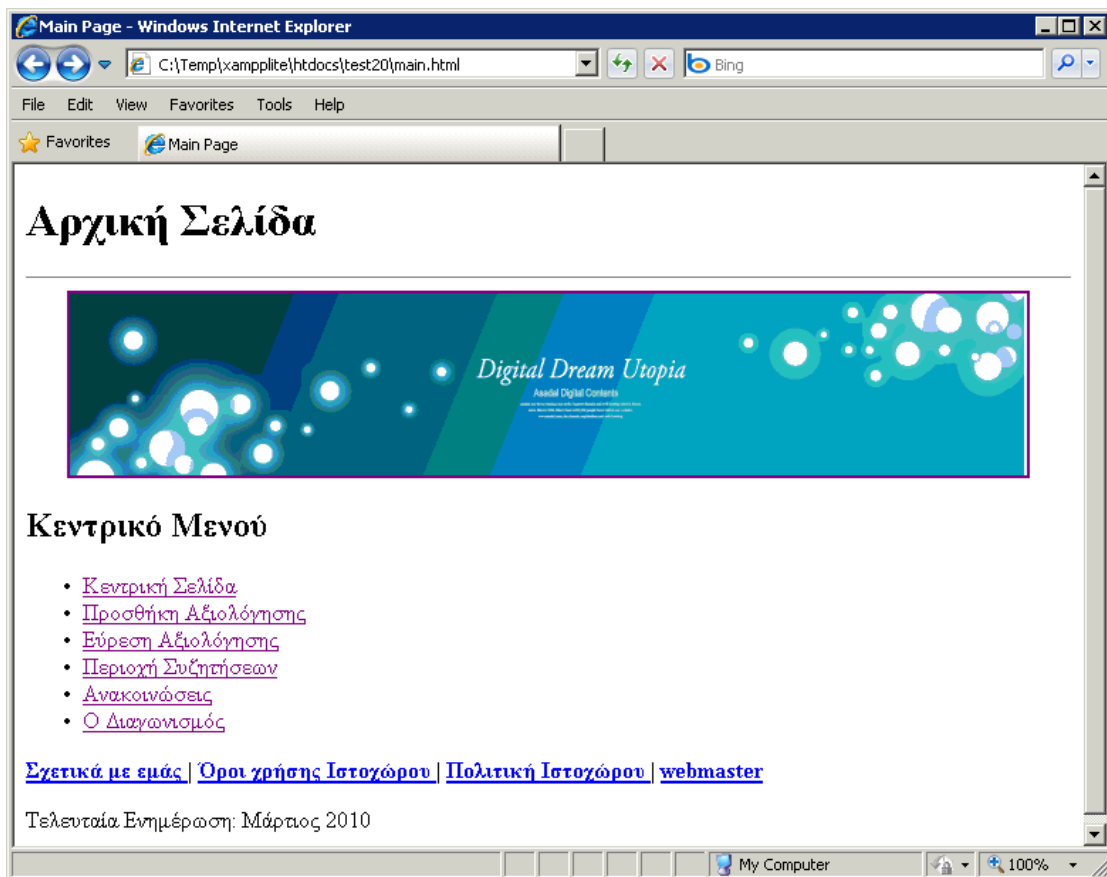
Main Page - Windows Internet Explorer

C:\Temp\xampplite\htdocs\test20\main.html

Bing

File Edit View Favorites Tools Help

Favorites Main Page

# Αρχική Σελίδα

Digital Dream Utopia
Asadal Digital Contents
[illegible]

## Κεντρικό Μενού

- Κεντρική Σελίδα
- Προσθήκη Αξιολόγησης
- Εύρεση Αξιολόγησης
- Περιοχή Συζητήσεων
- Ανακοινώσεις
- Ο Διαγωνισμός

**Σχετικά με εμάς** | **Όροι χρήσης Ιστοχώρου** | **Πολιτική Ιστοχώρου** | **webmaster**

Τελευταία Ενημέρωση: Μάρτιος 2010

My Computer 100%